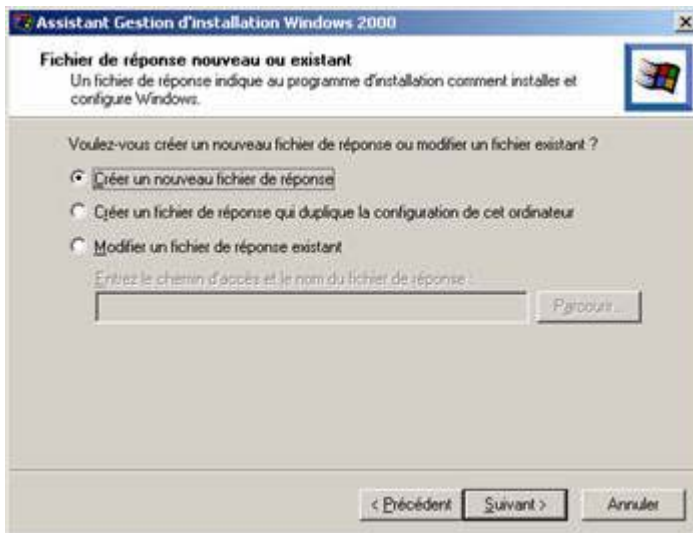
Assistant Gestion d'installation Windows 2000

Fichier de réponse nouveau ou existant
Un fichier de réponse indique au programme d'installation comment installer et configure Windows.

Voulez-vous créer un nouveau fichier de réponse ou modifier un fichier existant ?

Créer un nouveau fichier de réponse

Créer un fichier de réponse qui duplique la configuration de cet ordinateur

Modifier un fichier de réponse existant

Entrez le chemin d'accès et le nom du fichier de réponse :

Parcourir...

< Précédent
Suivant >
Annuler